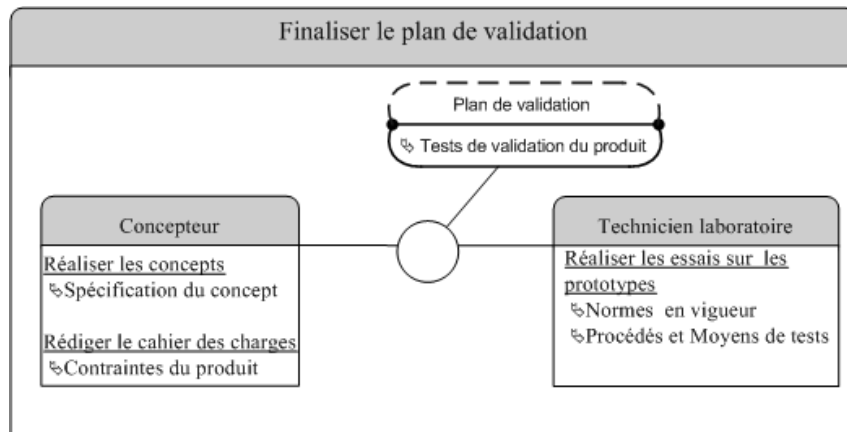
Finaliser le plan de validation

Plan de validation

Tests de validation du produit

Concepteur

Réaliser les concepts

Spécification du concept

Rédiger le cahier des charges

Contraintes du produit

Technicien laboratoire

Réaliser les essais sur les prototypes

Normes en vigueur

Procédés et Moyens de tests